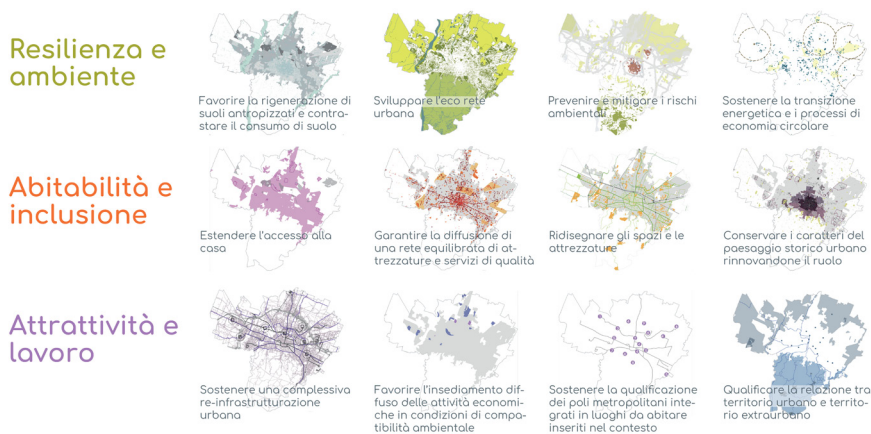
Resilienza e ambiente

Favorire la rigenerazione di suoli antropizzati e contrastare il consumo di suolo

Sviluppare l'eco rete urbana

Prevenire e mitigare i rischi ambientali

Sostenere la transizione energetica e i processi di economia circolare

Abitabilità e inclusione

Estendere l'accesso alla casa

Garantire la diffusione di una rete equilibrata di attrezzature e servizi di qualità

Ridisegnare gli spazi e le attrezzature

Conservare i caratteri del paesaggio storico urbano rinnovandone il ruolo

Attrattività e lavoro

Sostenere una complessiva re-infrastrutturazione urbana

Favorire l'insediamento diffuso delle attività economiche in condizioni di compatibilità ambientale

Sostenere la qualificazione dei poli metropolitani integrati in luoghi da abitare inseriti nel contesto

Qualificare la relazione tra territorio urbano e territorio extraurbano